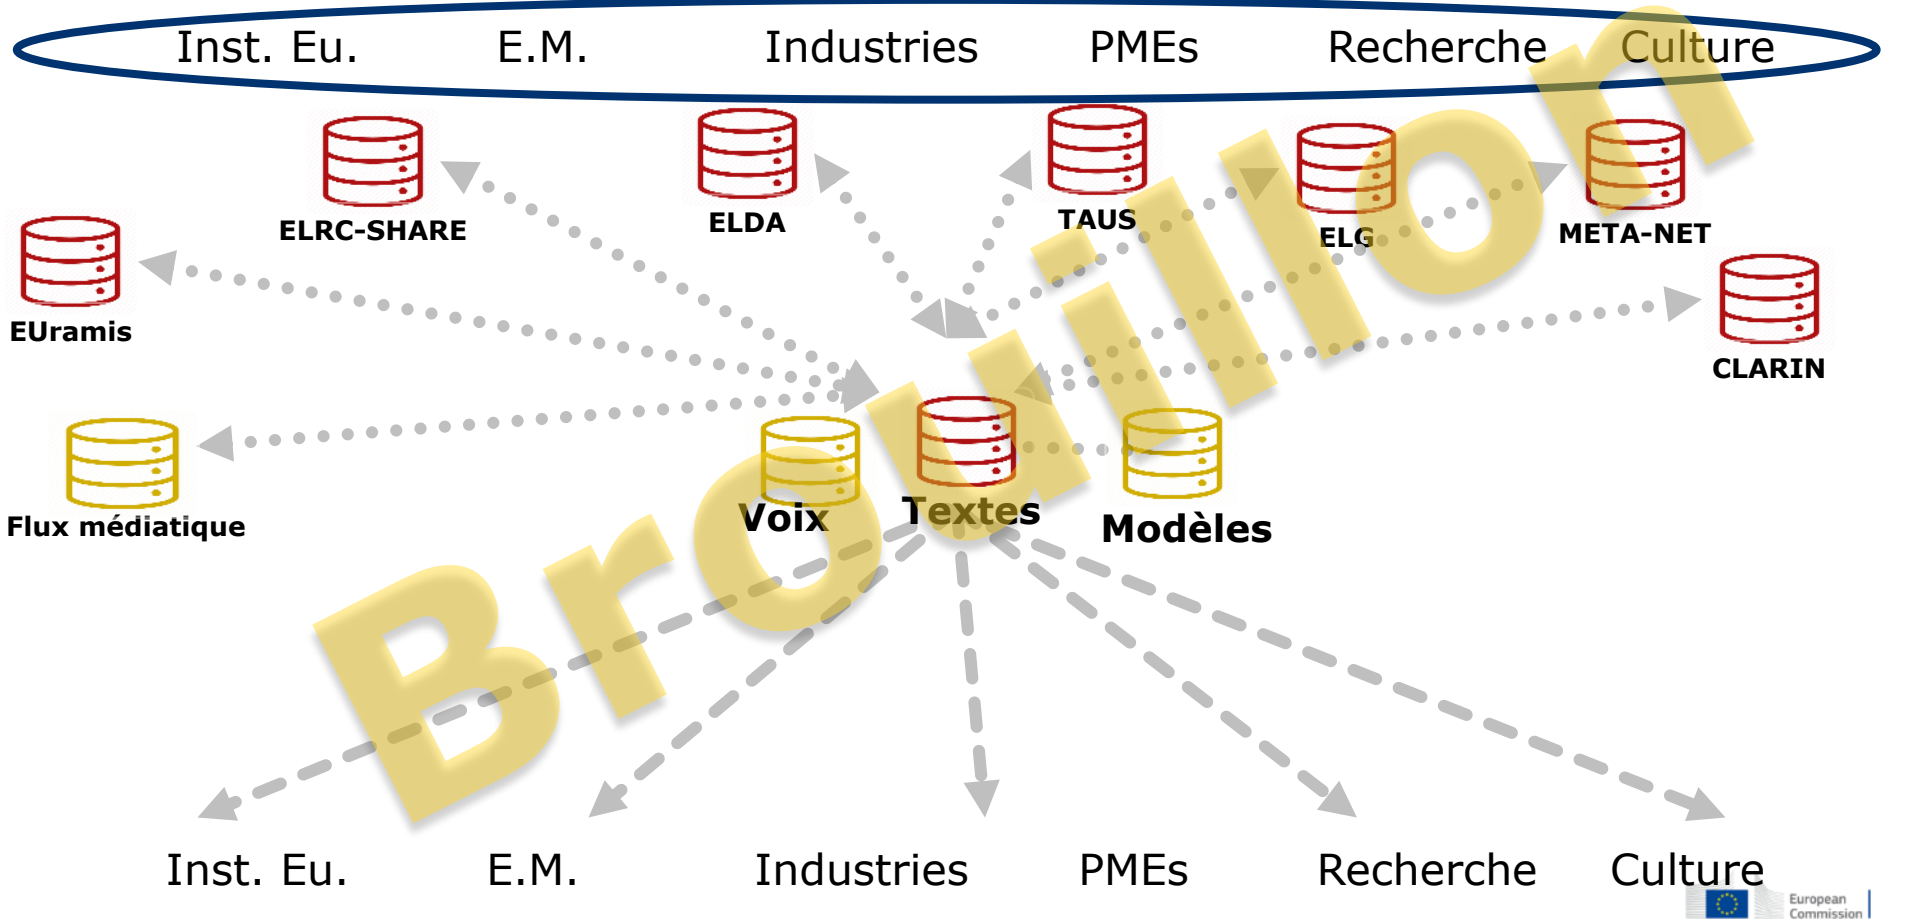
Inst. Eu. E.M. Industries PMEs Recherche Culture

ELRC-SHARE

ELDA

TAUS

ELG

META-NET

EUramis

CLARIN

Flux médiatique

Voix

Textes

Modèles

Brouillon

Inst. Eu. E.M. Industries PMEs Recherche Culture

European Commission